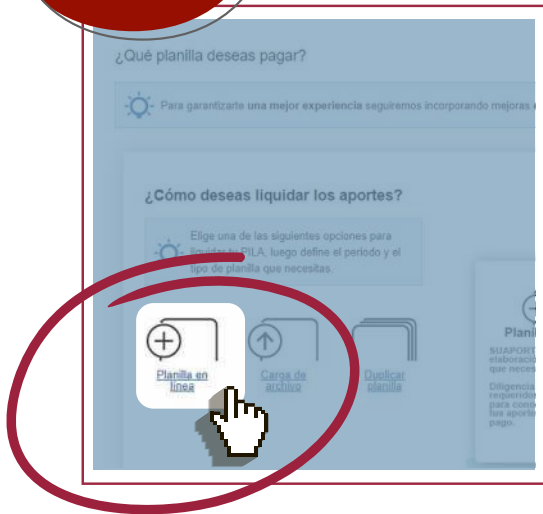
¿Qué planilla deseas pagar?

Para garantizarte una mejor experiencia seguiremos incorporando mejoras

¿Cómo deseas liquidar los aportes?

Elige una de las siguientes opciones para liquidar tu PILA, luego define el periodo y el tipo de planilla que necesitas.

Planilla en línea

Carga de archivo

Duplicar planilla

Planil

SUAPORT elaboración que neces

Diligencia requerido para cono tus aportes pago.